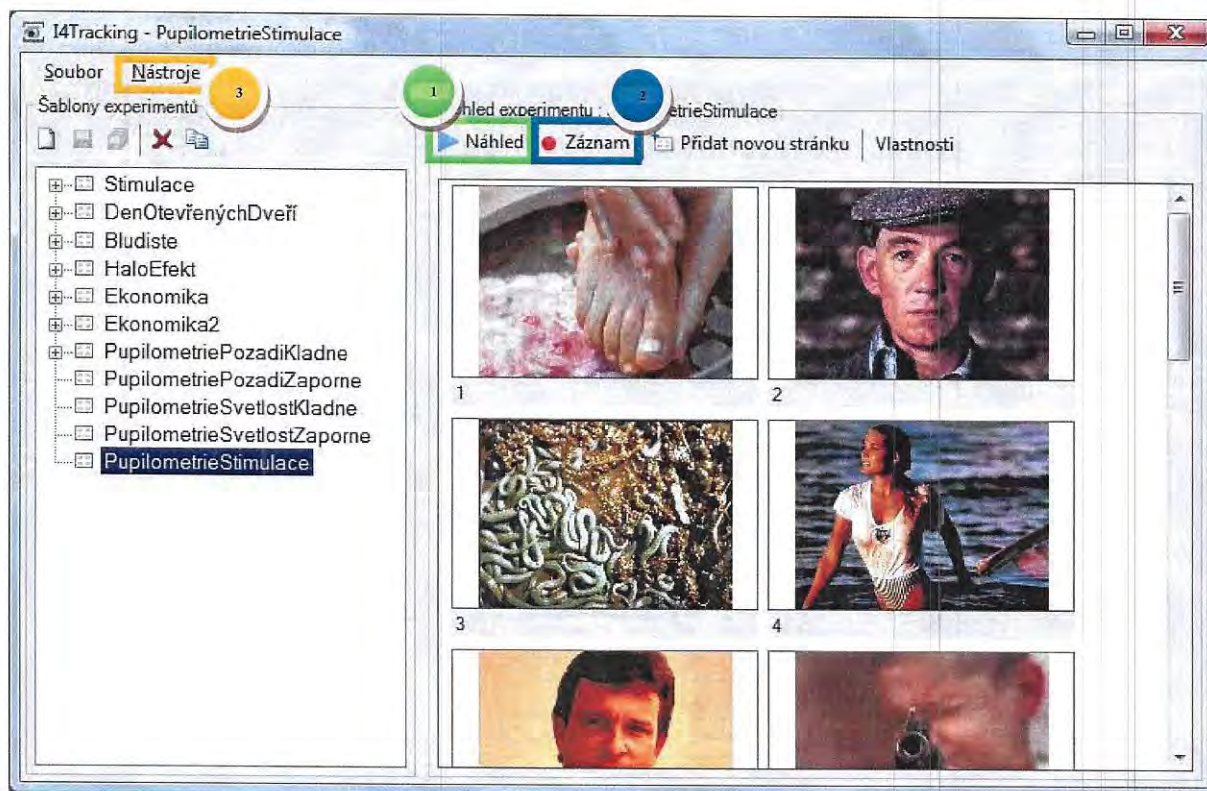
I4Tracking - PupilometrieStimulace

Soubor Nástroje 3

Šablony experimentů

1 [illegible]hled experimentu : 2 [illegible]etrieStimulace

Náhled Záznam Přidat novou stránku Vlastnosti

Stimulace
DenOtevřenýchDveří
Bludiste
HaloEfekt
Ekonomika
Ekonomika2
PupilometriePozadiKladne
PupilometriePozadiZaporne
PupilometrieSvetlostKladne
PupilometrieSvetlostZaporne
PupilometrieStimulace

1
2
3
4